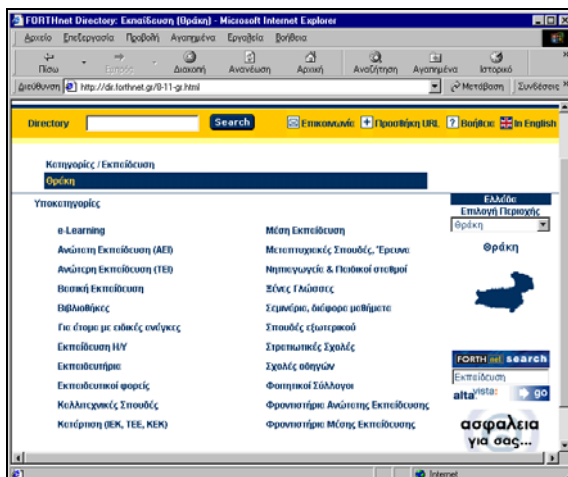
FORTHnet Directory: Εκπαίδευση (Θράκη) - Microsoft Internet Explorer

Αρχείο Επεξεργασία Προβολή Αγαπημένα Εργαλεία Βοήθεια

Πίσω Εμπρός Διακοπή Ανανέωση Αρχική Αναζήτηση Αγαπημένα Ιστορικό

Διεύθυνση http://dir.forthnet.gr/8-11-gr.html Μετάβαση Συνδέσεις

Directory Search Επικοινωνία Προσθήκη URL Βοήθεια In English

Κατηγορίες / Εκπαίδευση

Θράκη

Υποκατηγορίες

e-Learning

Ανώτατη Εκπαίδευση (ΑΕΙ)

Ανώτερη Εκπαίδευση (ΤΕΙ)

Βασική Εκπαίδευση

Βιβλιοθήκες

Για άτομα με ειδικές ανάγκες

Εκπαίδευση Η/Υ

Εκπαιδευτήρια

Εκπαιδευτικοί φορείς

Καλλιτεχνικές Σπουδές

Κατάρτιση (ΙΕΚ, ΤΕΕ, ΚΕΚ)

Μέση Εκπαίδευση

Μεταπτυχιακές Σπουδές, Έρευνα

Νηπιαγωγεία & Παιδικοί σταθμοί

Ξένες Γλώσσες

Σεμινάρια, διάφορα μαθήματα

Σπουδές εξωτερικού

Στρατιωτικές Σχολές

Σχολές οδηγών

Φοιτητικοί Σύλλογοι

Φροντιστήρια Ανώτατης Εκπαίδευσης

Φροντιστήρια Μέσης Εκπαίδευσης

Ελλάδα

Επιλογή Περιοχής

Θράκη

Θράκη

FORTHnet search

Εκπαίδευση

altavista: go

ασφαλεια για σας...

Internet